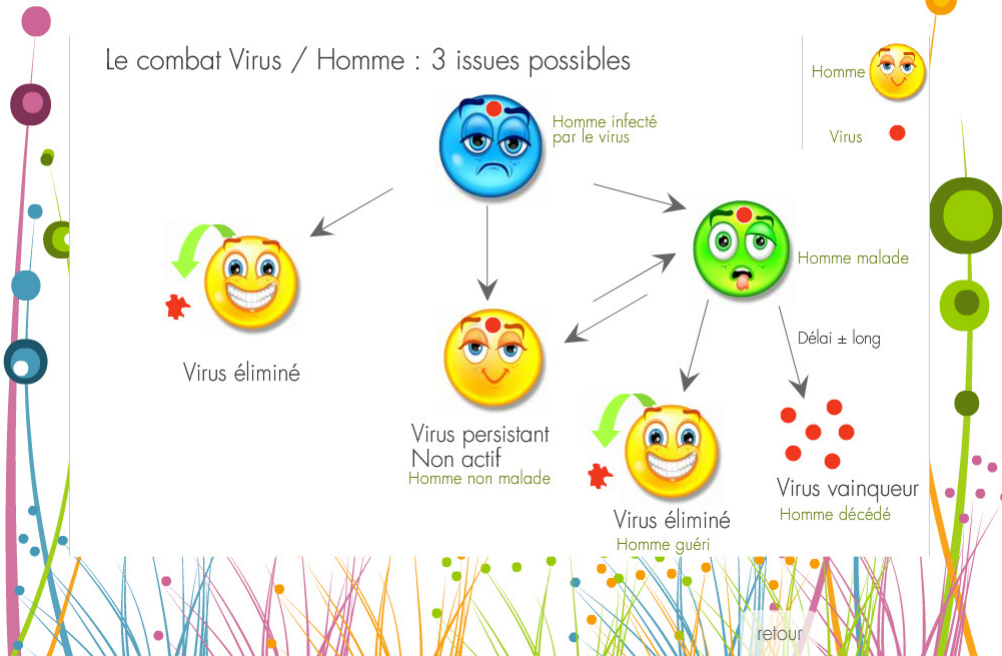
Le combat Virus / Homme : 3 issues possibles

Homme

Virus

Homme infecté par le virus

Homme malade

Virus éliminé

Délai ± long

Virus persistant
Non actif
Homme non malade

Virus éliminé
Homme guéri

Virus vainqueur
Homme décédé

retour